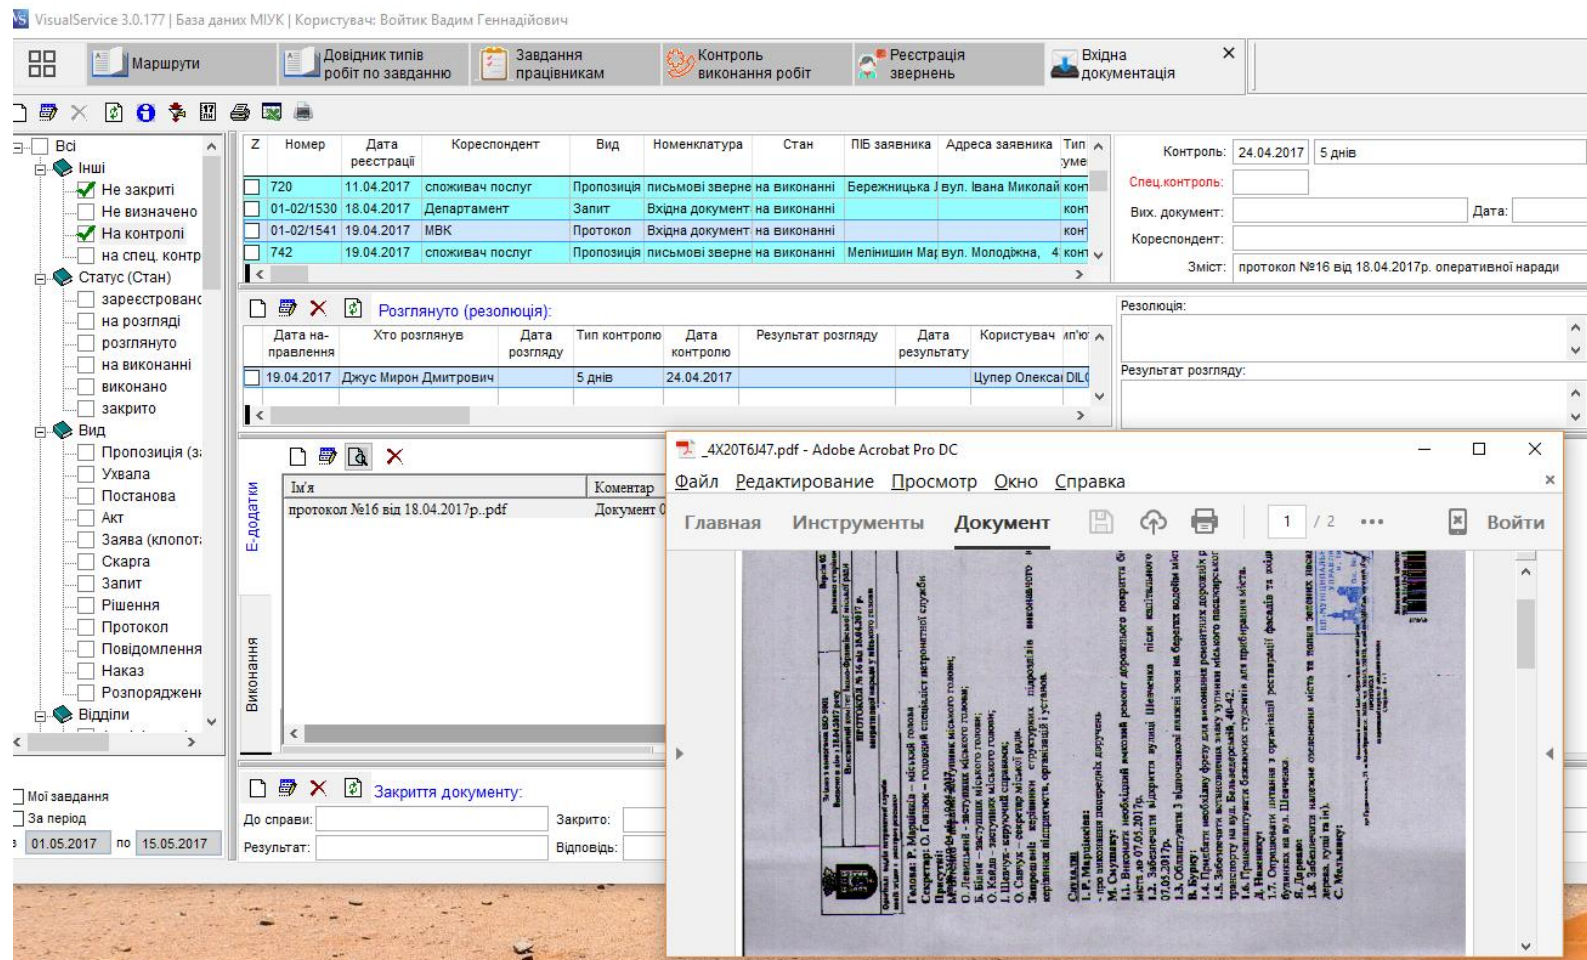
VisualService 3.0.177 | База даних МІУК | Користувач: Войтик Вадим Геннадійович

Маршрути | Довідник типів робіт по завданню | Завдання працівникам | Контроль виконання робіт | Реєстрація звернень | Вхідна документація ×

Всі
Інші
Не закриті
Не визначено
На контролі
на спец. контр
Статус (Стан)
зареєстровано
на розгляді
розглянуто
на виконанні
виконано
закрито
Вид
Пропозиція (з
Ухвала
Постанова
Акт
Заява (клопот
Скарга
Запит
Рішення
Протокол
Повідомлення
Наказ
Розпорядженн
Відділи

| Z | Номер | Дата реєстрації | Кореспондент | Вид | Номенклатура | Стан | ПІБ заявника | Адреса заявника | Тип уме |
|---|---|---|---|---|---|---|---|---|---|
| | 720 | 11.04.2017 | споживач послуг | Пропозиція | письмові зверне | на виконанні | Бережницька | вул. Івана Миколай | конт |
| | 01-02/1530 | 18.04.2017 | Департамент | Запит | Вхідна документ | на виконанні | | | конт |
| | 01-02/1541 | 19.04.2017 | МВК | Протокол | Вхідна документ | на виконанні | | | конт |
| | 742 | 19.04.2017 | споживач послуг | Пропозиція | письмові зверне | на виконанні | Мелінишин Мар | вул. Молодіжна, 4 | конт |

Контроль: 24.04.2017 5 днів
Спец.контроль:
Вих. документ:
Дата:
Кореспондент:
Зміст: протокол №16 від 18.04.2017р. оперативної наради

Розглянуто (резолюція):

| Дата направлення | Хто розглянув | Дата розгляду | Тип контролю | Дата контролю | Результат розгляду | Дата результату | Користувач | Ім'я |
|---|---|---|---|---|---|---|---|---|
| 19.04.2017 | Джус Мирон Дмитрович | | 5 днів | 24.04.2017 | | | Цупер Олекса | DIL |

Резолюція:
Результат розгляду:

Е-додатки
Виконання

| Ім'я | Коментар |
|---|---|
| протокол №16 від 18.04.2017р..pdf | Документ |

_4X20T6J47.pdf - Adobe Acrobat Pro DC
Файл Редактирование Просмотр Окно Справка
Главная Инструменты Документ 1 / 2 Войти

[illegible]

Закриття документу:
До справи:
Закрито:
Результат:
Відповідь:

Мої завдання
За період
01.05.2017 по 15.05.2017